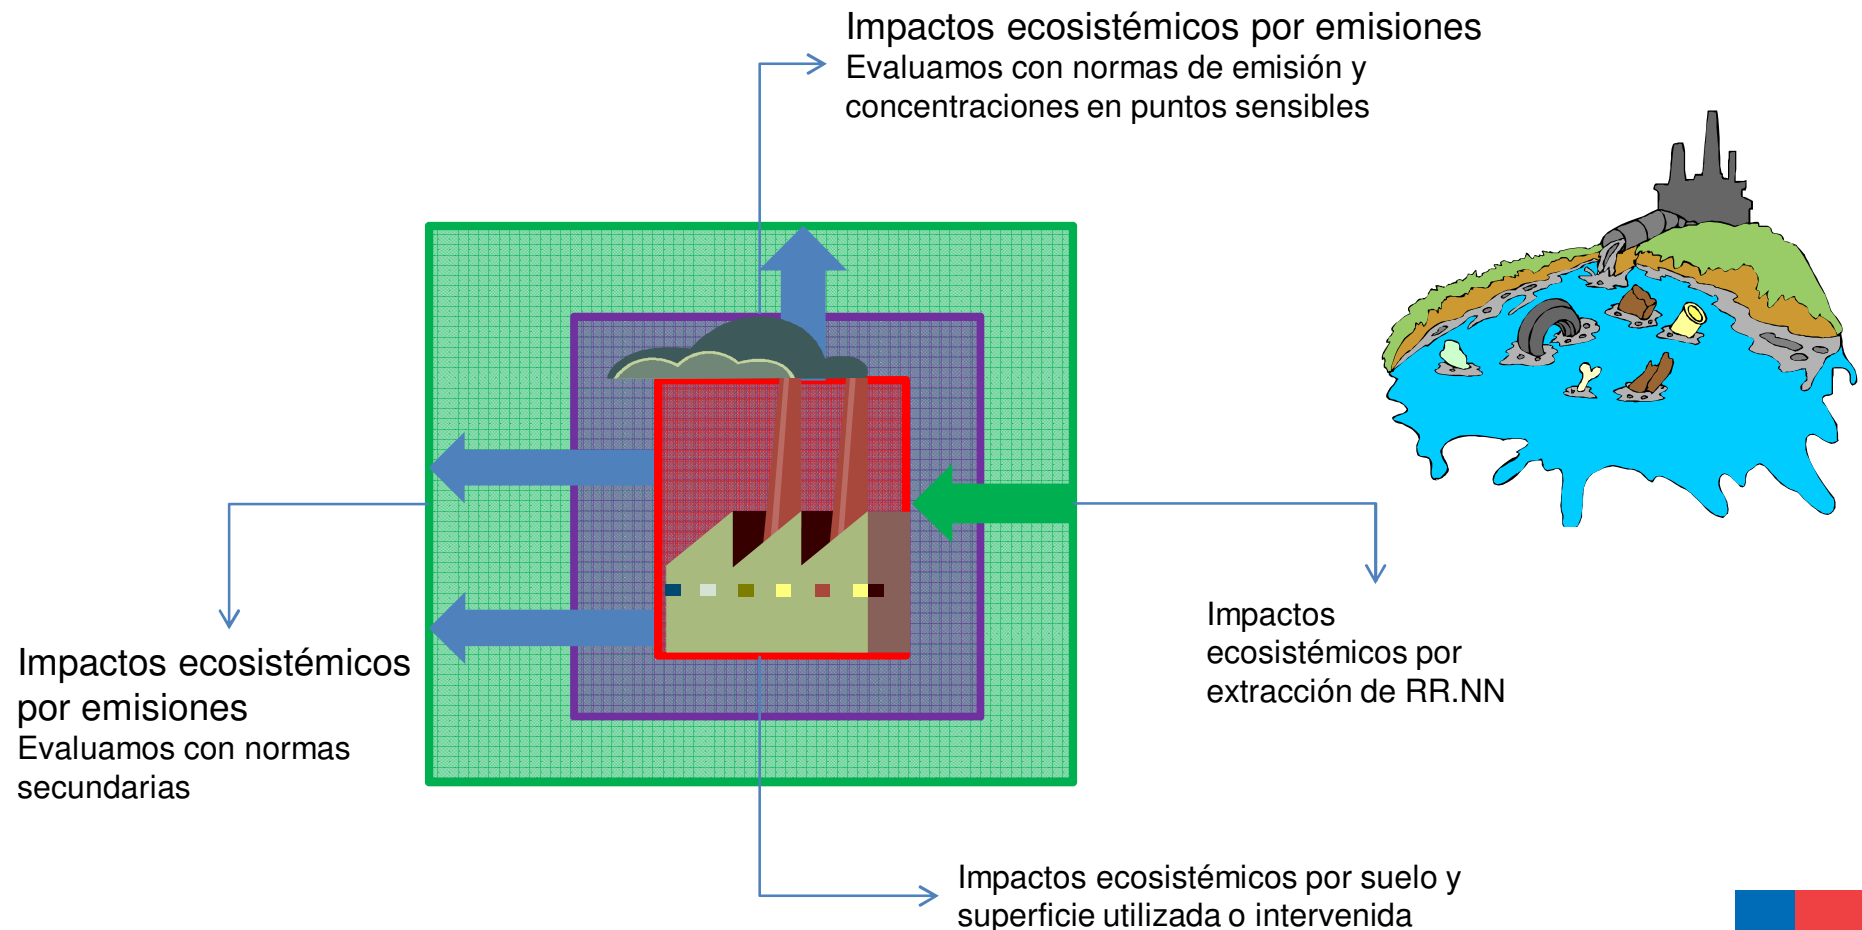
Impactos ecosistémicos por emisiones
Evaluamos con normas de emisión y concentraciones en puntos sensibles

Impactos ecosistémicos por emisiones
Evaluamos con normas secundarias

Impactos ecosistémicos por extracción de RR.NN

Impactos ecosistémicos por suelo y superficie utilizada o intervenida